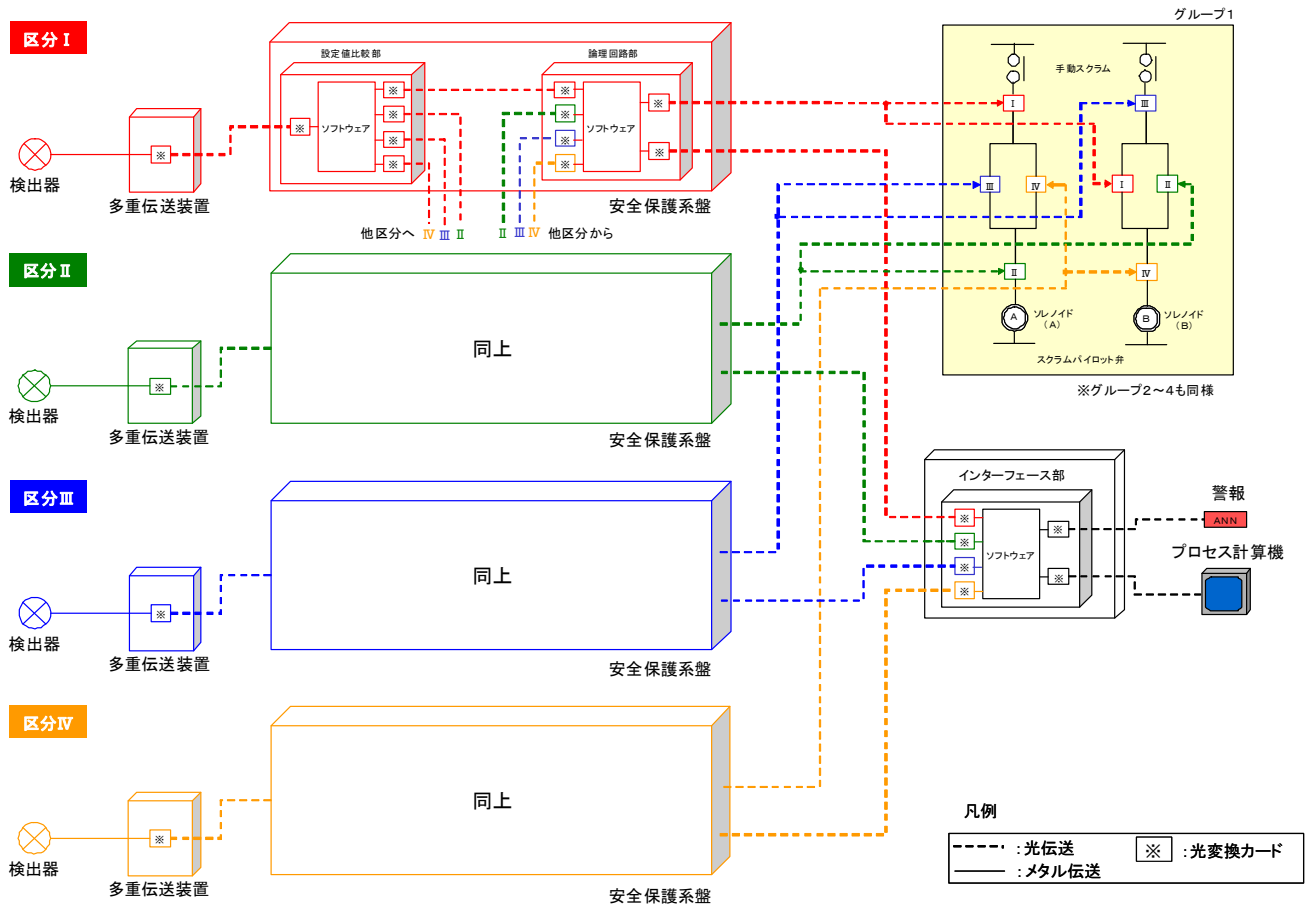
区分Ⅰ

検出器

※

多重伝送装置

設定値比較部

※

ソフトウェア

※

※

※

※

論理回路部

※

※

※

※

ソフトウェア

※

※

安全保護系盤

他区分へ Ⅳ Ⅲ Ⅱ

Ⅱ Ⅲ Ⅳ 他区分から

グループ1

手動スクラム

Ⅰ

Ⅲ

Ⅲ

Ⅳ

Ⅰ

Ⅱ

Ⅱ

Ⅳ

A ソレノイド（A）

B ソレノイド（B）

スクラムパイロット弁

※グループ2～4も同様

区分Ⅱ

検出器

※

多重伝送装置

同上

安全保護系盤

区分Ⅲ

検出器

※

多重伝送装置

同上

安全保護系盤

インターフェース部

※

※

※

※

ソフトウェア

※

※

警報

ANN

プロセス計算機

区分Ⅳ

検出器

※

多重伝送装置

同上

安全保護系盤

凡例

：光伝送

：メタル伝送

※ ：光変換カード